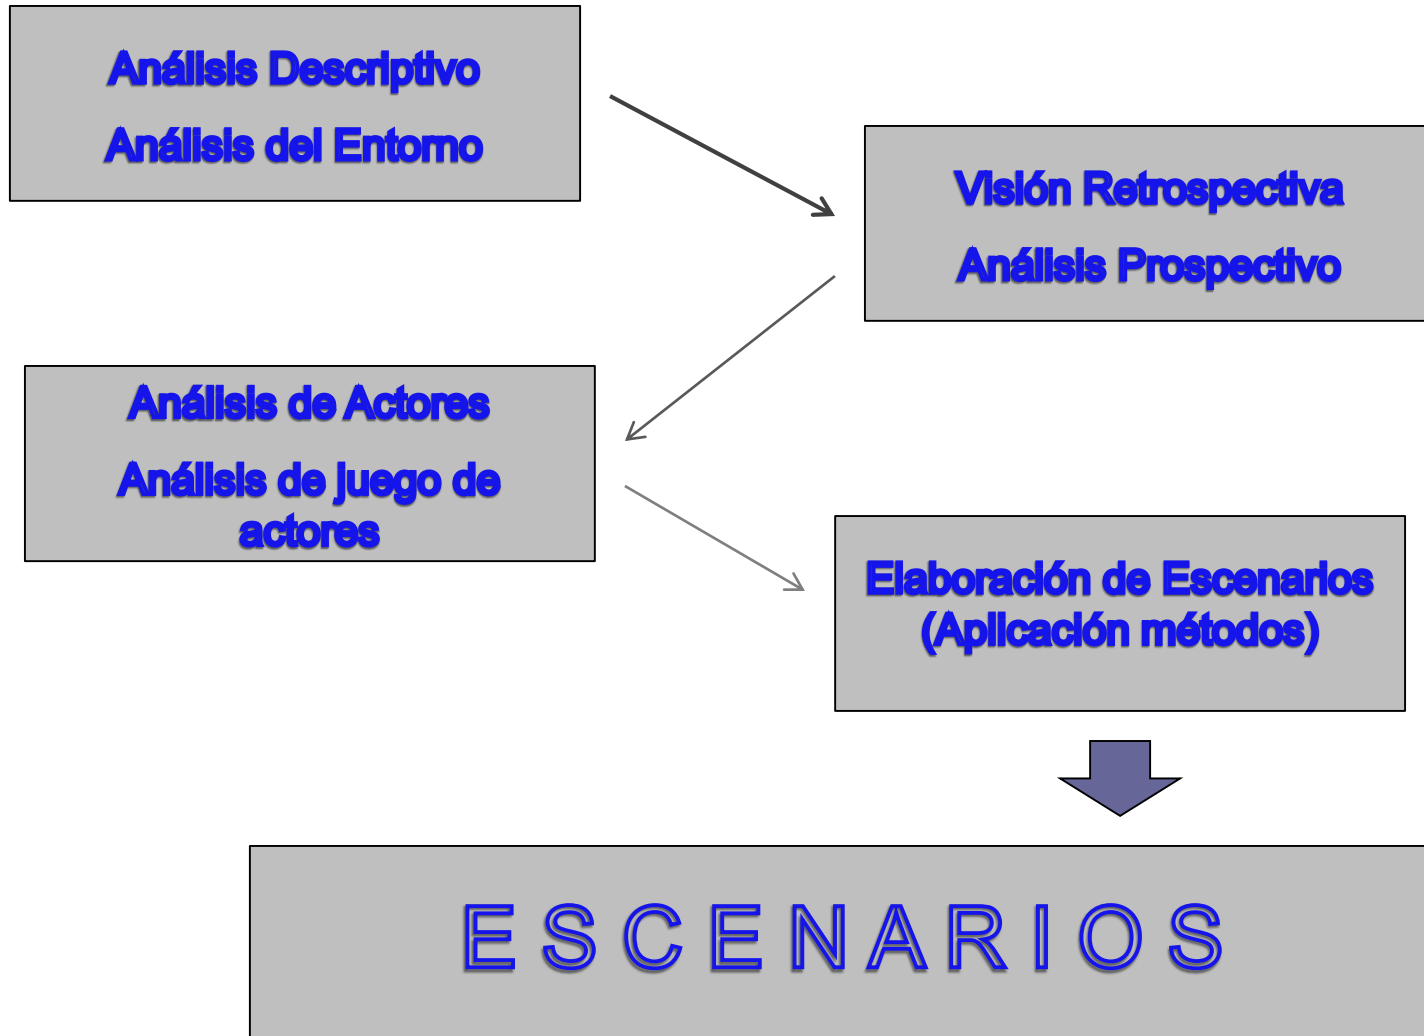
Análisis Descriptivo

Análisis del Entorno

Visión Retrospectiva

Análisis Prospectivo

Análisis de Actores

Análisis de juego de actores

Elaboración de Escenarios (Aplicación métodos)

E S C E N A R I O S